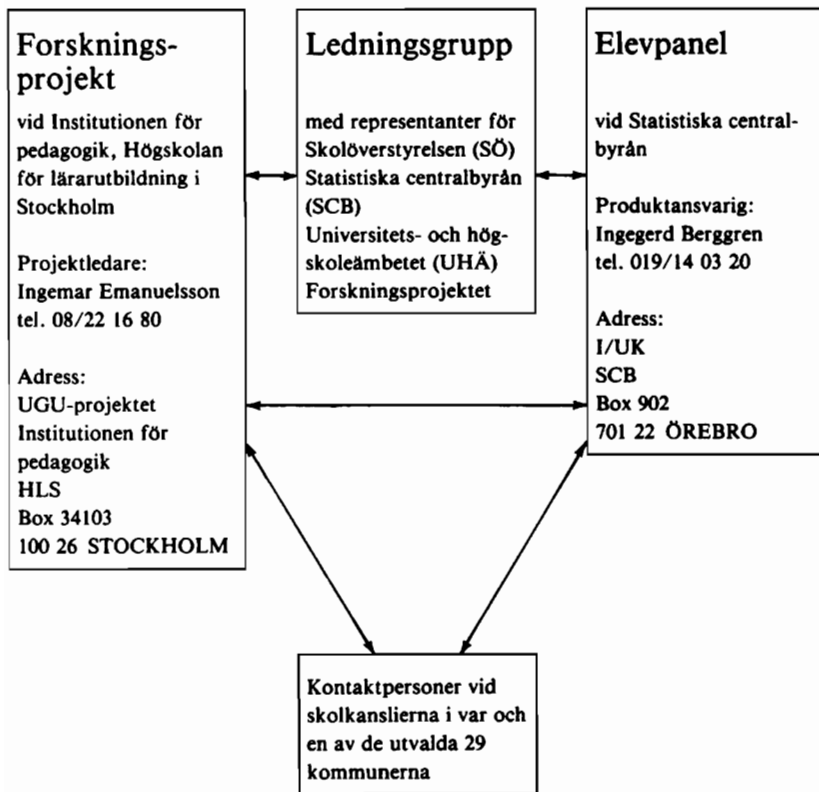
Forskningsprojekt

vid Institutionen för pedagogik, Högskolan för lärarutbildning i Stockholm

Projektledare:
Ingemar Emanuelsson
tel. 08/22 16 80

Adress:
UGU-projektet
Institutionen för pedagogik
HLS
Box 34103
100 26 STOCKHOLM

Ledningsgrupp

med representanter för
Skolöverstyrelsen (SÖ)
Statistiska centralbyrån (SCB)
Universitets- och högskoleämbetet (UHÄ)
Forskningsprojektet

Elevpanel

vid Statistiska centralbyrån

Produktansvarig:
Ingegerd Berggren
tel. 019/14 03 20

Adress:
I/UK
SCB
Box 902
701 22 ÖREBRO

Kontaktpersoner vid skolkanslierna i var och en av de utvalda 29 kommunerna